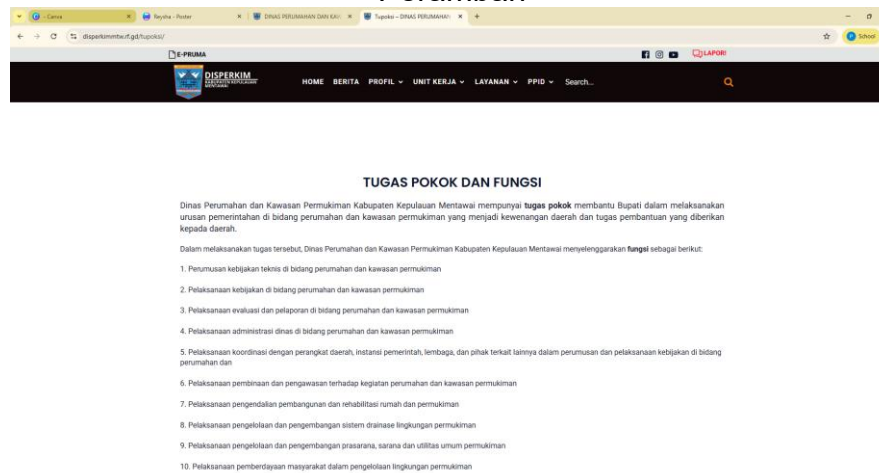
Canva
Reysha - Poster
DINAS PERUMAHAN DAN KAW
Tupoksi – DINAS PERUMAHAN
disperkimmtw.rf.gd/tupoksi/
School

E-PRUMA
LAPOR!

DISPERKIM
KABUPATEN KEPULAUAN MENTAWAI
HOME BERITA PROFIL UNIT KERJA LAYANAN PPID Search...

TUGAS POKOK DAN FUNGSI

Dinas Perumahan dan Kawasan Permukiman Kabupaten Kepulauan Mentawai mempunyai **tugas pokok** membantu Bupati dalam melaksanakan urusan pemerintahan di bidang perumahan dan kawasan permukiman yang menjadi kewenangan daerah dan tugas pembantuan yang diberikan kepada daerah.

Dalam melaksanakan tugas tersebut, Dinas Perumahan dan Kawasan Permukiman Kabupaten Kepulauan Mentawai menyelenggarakan **fungsi** sebagai berikut:

1. Perumusan kebijakan teknis di bidang perumahan dan kawasan permukiman

2. Pelaksanaan kebijakan di bidang perumahan dan kawasan permukiman

3. Pelaksanaan evaluasi dan pelaporan di bidang perumahan dan kawasan permukiman

4. Pelaksanaan administrasi dinas di bidang perumahan dan kawasan permukiman

5. Pelaksanaan koordinasi dengan perangkat daerah, instansi pemerintah, lembaga, dan pihak terkait lainnya dalam perumusan dan pelaksanaan kebijakan di bidang perumahan dan

6. Pelaksanaan pembinaan dan pengawasan terhadap kegiatan perumahan dan kawasan permukiman

7. Pelaksanaan pengendalian pembangunan dan rehabilitasi rumah dan permukiman

8. Pelaksanaan pengelolaan dan pengembangan sistem drainase lingkungan permukiman

9. Pelaksanaan pengelolaan dan pengembangan prasarana, sarana dan utilitas umum permukiman

10. Pelaksanaan pemberdayaan masyarakat dalam pengelolaan lingkungan permukiman